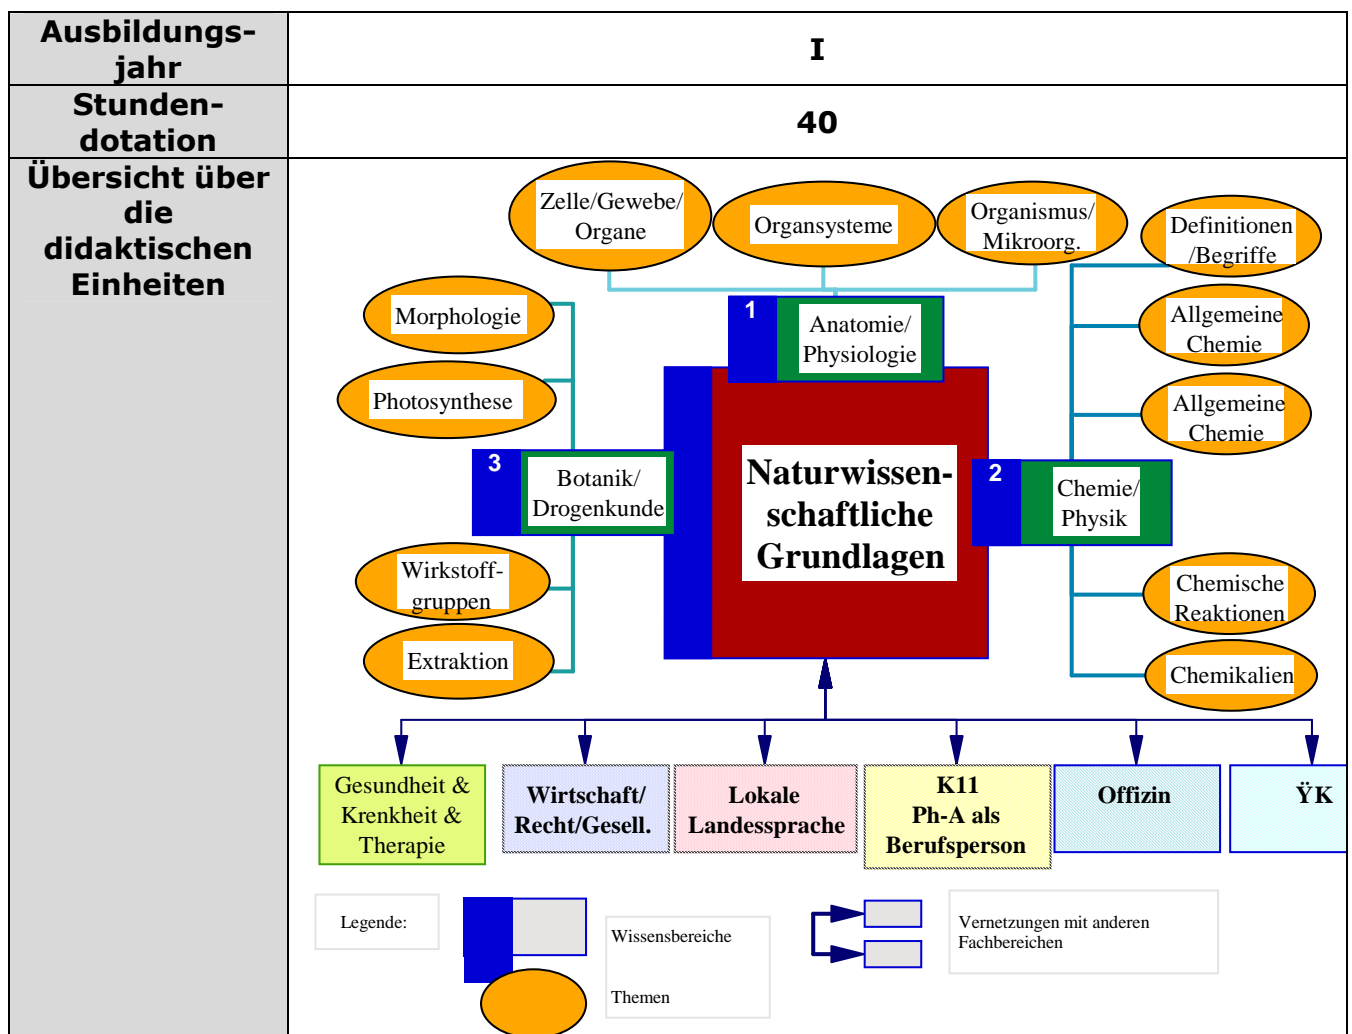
| Ausbildungsjahr | I |
|---|---|
| Stundendotation | 40 |
| Übersicht über die didaktischen Einheiten | |

Zelle/Gewebe/ Organe

Organsysteme

Organismus/ Mikroorg.

Definitionen /Begriffe

Morphologie

1 Anatomie/ Physiologie

Allgemeine Chemie

Photosynthese

Allgemeine Chemie

3 Botanik/ Drogenkunde

Naturwissenschaftliche Grundlagen

2 Chemie/ Physik

Wirkstoffgruppen

Chemische Reaktionen

Extraktion

Chemikalien

Gesundheit & Krenkheit & Therapie

Wirtschaft/ Recht/Gesell.

Lokale Landessprache

K11 Ph-A als Berufsperson

Offizin

ŸK

Legende:

Wissensbereiche

Themen

Vernetzungen mit anderen Fachbereichen